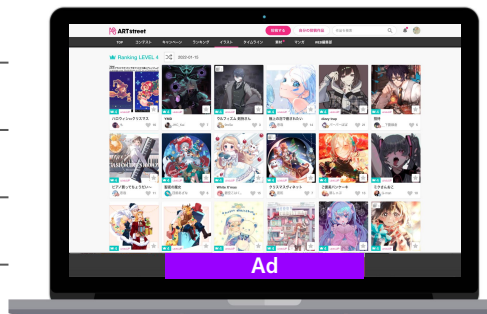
ARTstreet

TOP コンテスト キャンペーン ランキング イラスト タイムライン 素材 マンガ PR画像

Ranking LEVEL 0

ハロウィンクリスマス

ウルフィエル 絵師さん

鍵人の恋で見ましたね

cherry hop

ピアノ(腕ってちょうだい)

冒険の朝お

White X'mas

クリスマスナイト

ご褒美バンケーキ

ミクさんおこ

Ad